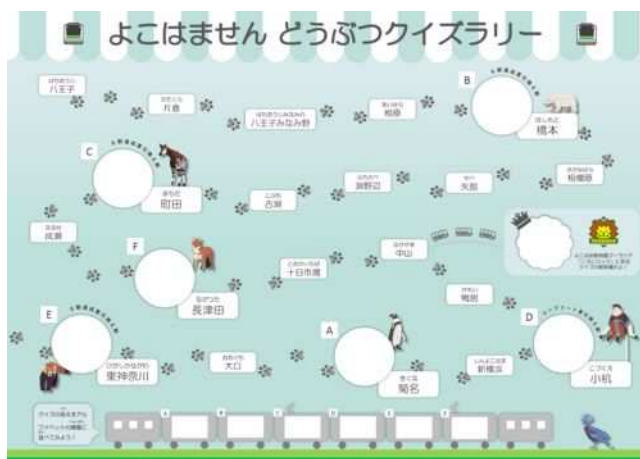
よこはません どうぶつクイズラリー

はちおうじ
八王子

かたくら
片倉

はちおうじみなみの
八王子みなみ野

あいはら
相原

はしもと
橋本

B

C

まちだ
町田

こぶち
古淵

ふちのべ
淵野辺

やべ
矢部

さがみはら
相模原

なるせ
成瀬

F

とおかいちば
十日市場

なかやま
中山

ながつた
長津田

かもい
鴨居

E

A

D

ひがしかながわ
東神奈川

おおぐち
大口

しんよこはま
新横浜

きくな
菊名

こづくえ
小机